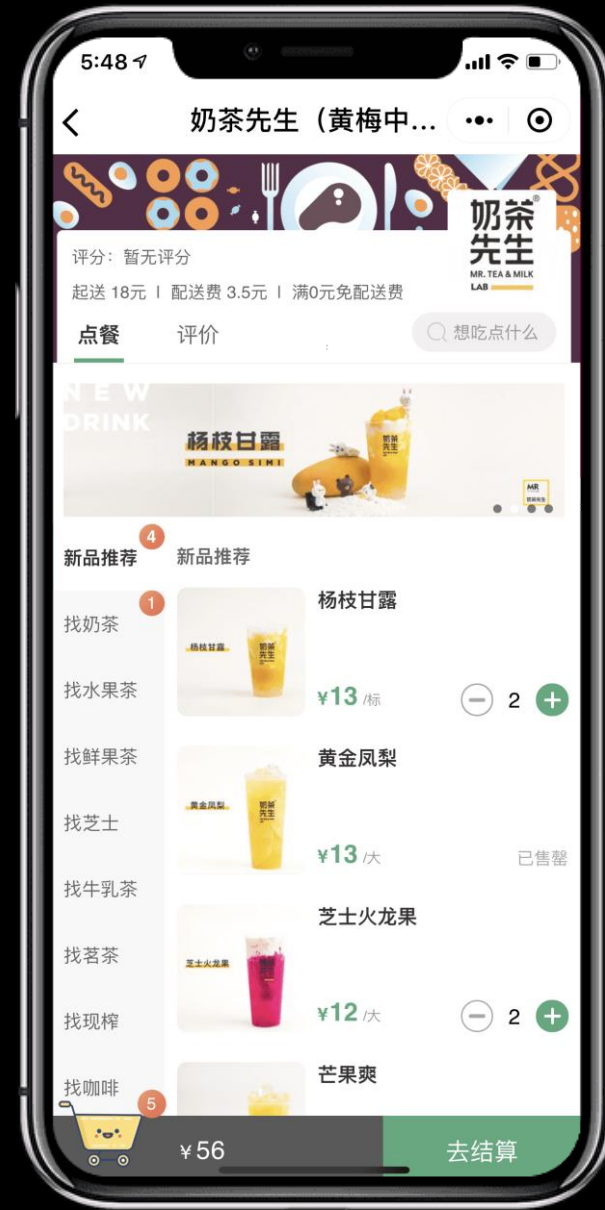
5:48

奶茶先生（黄梅中...

奶茶先生
MR. TEA & MILK LAB

评分：暂无评分
起送 18元 | 配送费 3.5元 | 满0元免配送费

点餐　评价　想吃点什么

NEW DRINK
杨枝甘露
MANGO SIMI

新品推荐 4
找奶茶 1
找水果茶
找鲜果茶
找芝士
找牛乳茶
找茗茶
找现榨
找咖啡

新品推荐

杨枝甘露
¥13 /标　2

黄金凤梨
¥13 /大　已售罄

芝士火龙果
¥12 /大　2

芒果爽

5
¥56　去结算